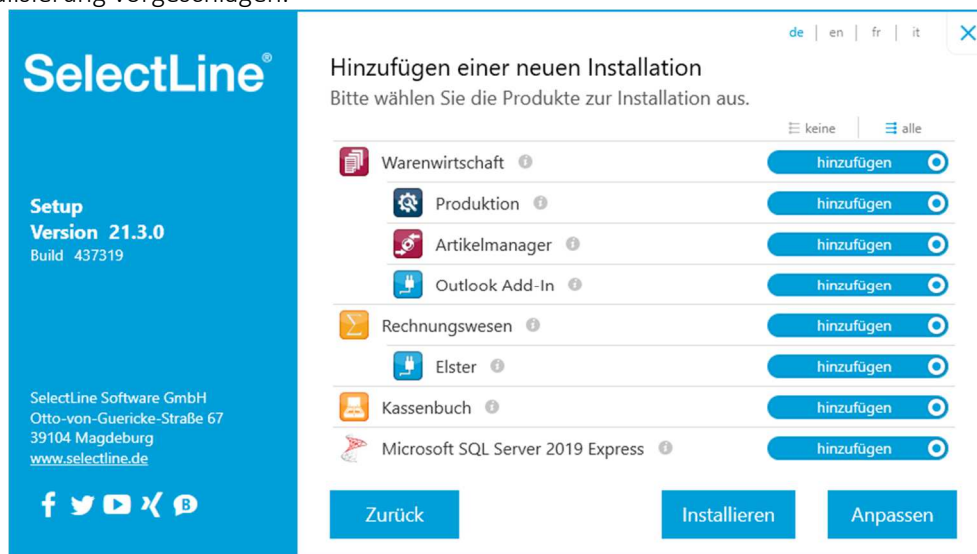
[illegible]allierung vorgeschlagen.

SelectLine®

Setup
Version 21.3.0
Build 437319

SelectLine Software GmbH
Otto-von-Guericke-Straße 67
39104 Magdeburg
www.selectline.de

de | en | fr | it

Hinzufügen einer neuen Installation
Bitte wählen Sie die Produkte zur Installation aus.

keine | alle

Warenwirtschaft hinzufügen
Produktion hinzufügen
Artikelmanager hinzufügen
Outlook Add-In hinzufügen
Rechnungswesen hinzufügen
Elster hinzufügen
Kassenbuch hinzufügen
Microsoft SQL Server 2019 Express hinzufügen

Zurück
Installieren
Anpassen